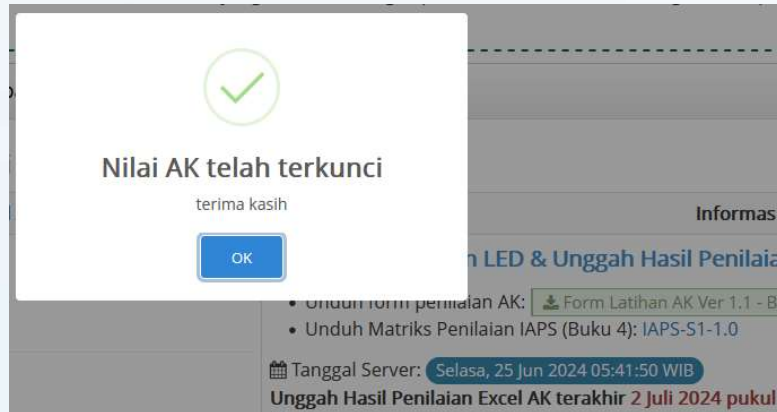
Nilai AK telah terkunci

terima kasih

OK

Informas

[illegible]n LED & Unggah Hasil Penilaia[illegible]

• Unduh form penilaian AK: Form Latihan AK Ver 1.1 - B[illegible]
• Unduh Matriks Penilaian IAPS (Buku 4): IAPS-S1-1.0

Tanggal Server: Selasa, 25 Jun 2024 05:41:50 WIB

Unggah Hasil Penilaian Excel AK terakhir 2 Juli 2024 pukul